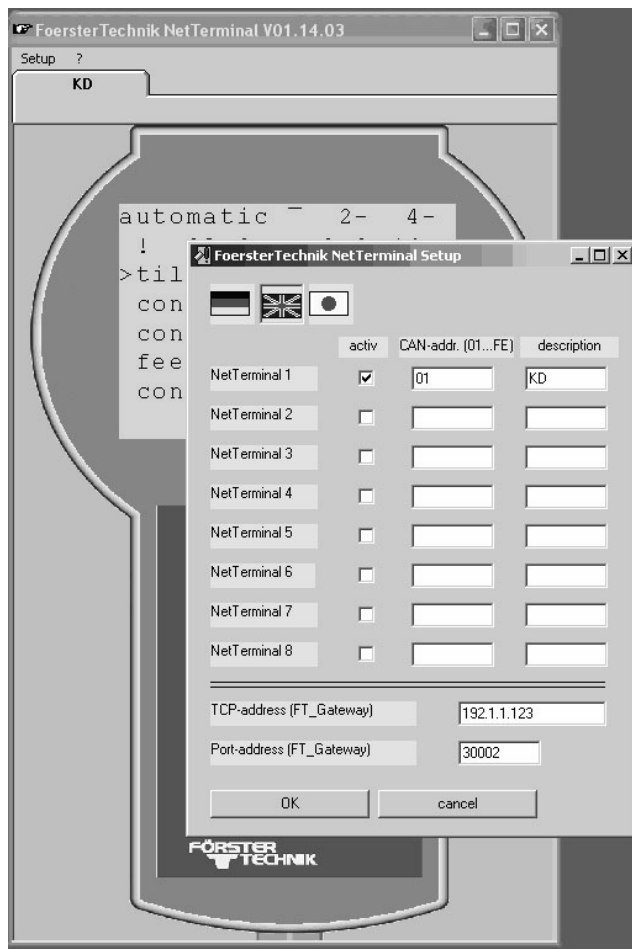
FoersterTechnik NetTerminal V01.14.03

Setup ?

KD

automatic ‾ 2- 4-
! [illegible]
>til
con
con
fee
con

FoersterTechnik NetTerminal Setup

| | activ | CAN-addr. (01...FE) | description |
|---|---|---|---|
| NetTerminal 1 | ☑ | 01 | KD |
| NetTerminal 2 | ☐ | | |
| NetTerminal 3 | ☐ | | |
| NetTerminal 4 | ☐ | | |
| NetTerminal 5 | ☐ | | |
| NetTerminal 6 | ☐ | | |
| NetTerminal 7 | ☐ | | |
| NetTerminal 8 | ☐ | | |

TCP-address (FT_Gateway) 192.1.1.123

Port-address (FT_Gateway) 30002

OK cancel

FÖRSTER TECHNIK